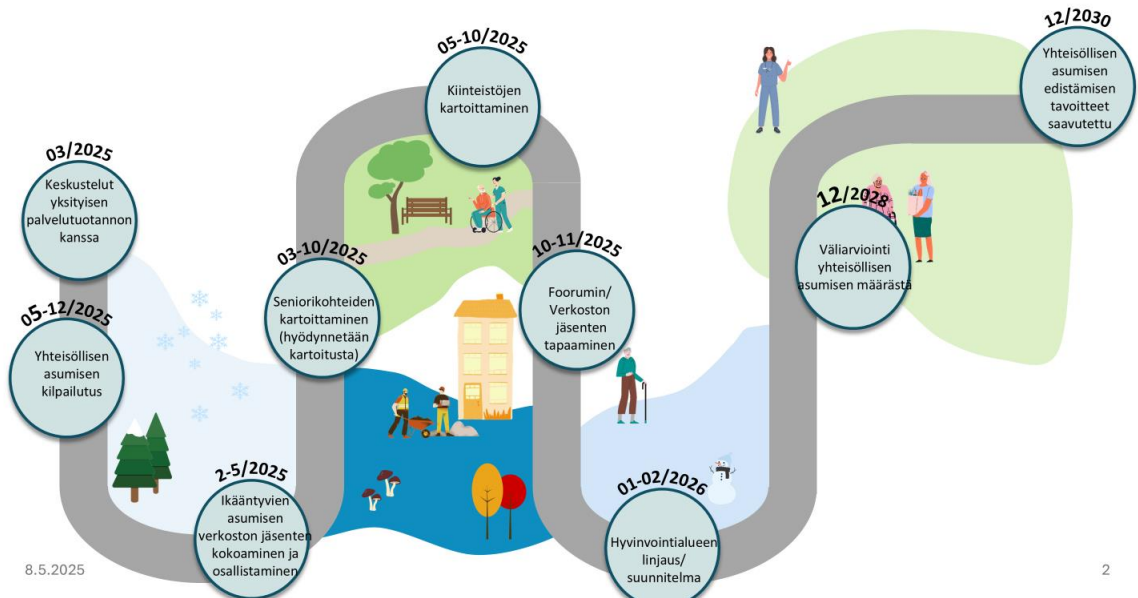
03/2025
Keskustelut yksityisen palvelutuotannon kanssa

05-12/2025
Yhteisöllisen asumisen kilpailutus

2-5/2025
Ikääntyvien asumisen verkoston jäsenten kokoaminen ja osallistaminen

03-10/2025
Seniorikohteiden kartoittaminen (hyödynnetään kartoitusta)

05-10/2025
Kiinteistöjen kartoittaminen

10-11/2025
Foorumin/ Verkoston jäsenten tapaaminen

01-02/2026
Hyvinvointialueen linjaus/ suunnitelma

12/2028
Väliarviointi yhteisöllisen asumisen määrästä

12/2030
Yhteisöllisen asumisen edistämisen tavoitteet saavutettu

8.5.2025

2